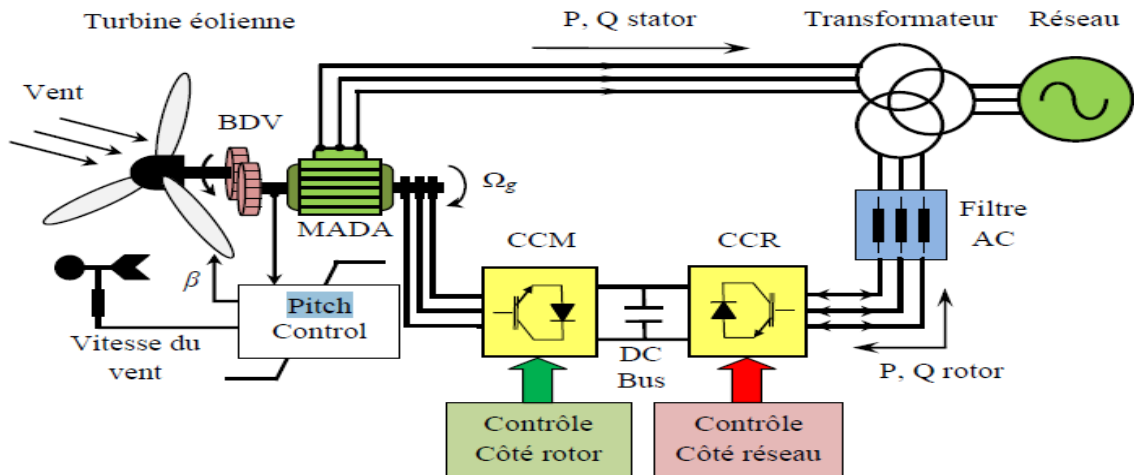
Turbine éolienne

P, Q stator

Transformateur

Réseau

Vent

BDV

$\Omega_g$

MADA

CCM

CCR

Filtre AC

$\beta$

Pitch Control

Vitesse du vent

DC Bus

P, Q rotor

Contrôle Côté rotor

Contrôle Côté réseau